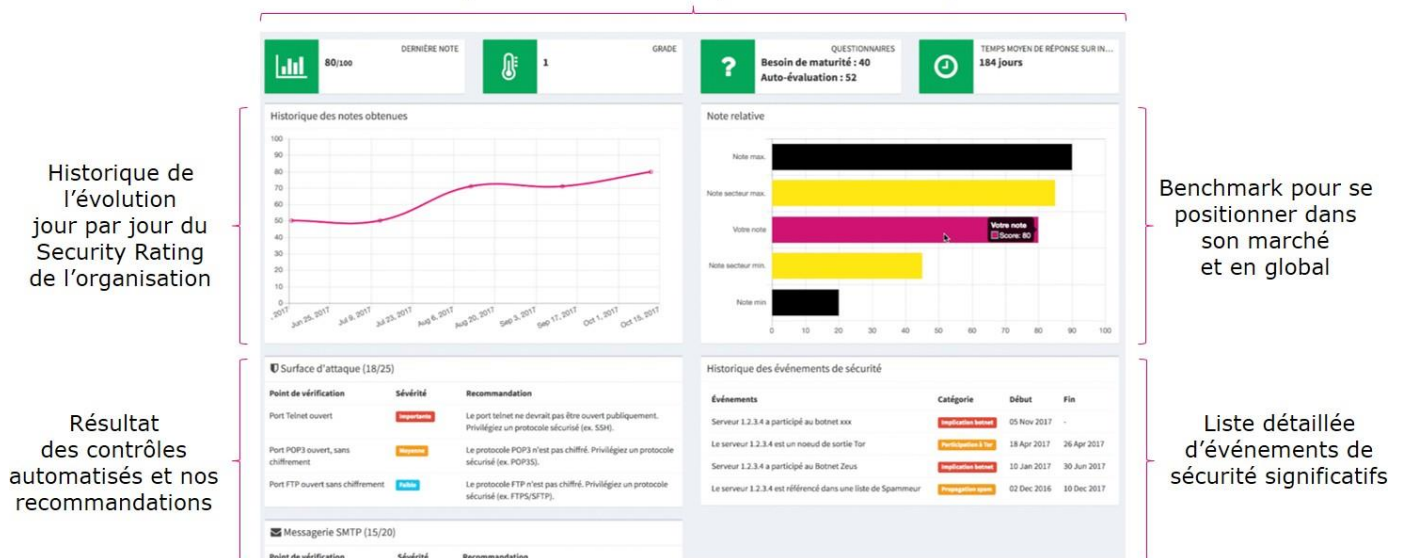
DERNIÈRE NOTE
80/100

GRADE
1

QUESTIONNAIRES
Besoin de maturité : 40
Auto-évaluation : 52

TEMPS MOYEN DE RÉPONSE SUR IN...
184 jours

Historique de l'évolution jour par jour du Security Rating de l'organisation

Historique des notes obtenues

100
90
80
70
60
50
40
30
20
10
0

, 2017 Jun 25, 2017 Jul 9, 2017 Jul 23, 2017 Aug 6, 2017 Aug 20, 2017 Sep 3, 2017 Sep 17, 2017 Oct 1, 2017 Oct 15, 2017

Note relative

Note max.
Note secteur max.
Votre note
Note secteur min.
Note min.

Votre note
Score: 80

0 10 20 30 40 50 60 70 80 90 100

Benchmark pour se positionner dans son marché et en global

Résultat des contrôles automatisés et nos recommandations

Surface d'attaque (18/25)

| Point de vérification | Sévérité | Recommandation |
|---|---|---|
| Port Telnet ouvert | Importante | Le port telnet ne devrait pas être ouvert publiquement. Privilégiez un protocole sécurisé (ex. SSH). |
| Port POP3 ouvert, sans chiffrement | Moyenne | Le protocole POP3 n'est pas chiffré. Privilégiez un protocole sécurisé (ex. POP3S). |
| Port FTP ouvert sans chiffrement | Faible | Le protocole FTP n'est pas chiffré. Privilégiez un protocole sécurisé (ex. FTPS/SFTP). |

Messagerie SMTP (15/20)

Point de vérification Sévérité Recommandation

Historique des événements de sécurité

| Événements | Catégorie | Début | Fin |
|---|---|---|---|
| Serveur 1.2.3.4 a participé au botnet xxx | Implication botnet | 05 Nov 2017 | - |
| Le serveur 1.2.3.4 est un noeud de sortie Tor | Participation à Tor | 18 Apr 2017 | 26 Apr 2017 |
| Serveur 1.2.3.4 a participé au Botnet Zeus | Implication botnet | 10 Jan 2017 | 30 Jun 2017 |
| Le serveur 1.2.3.4 est référencé dans une liste de Spammeur | Propagation spam | 02 Dec 2016 | 10 Dec 2017 |

Liste détaillée d'événements de sécurité significatifs